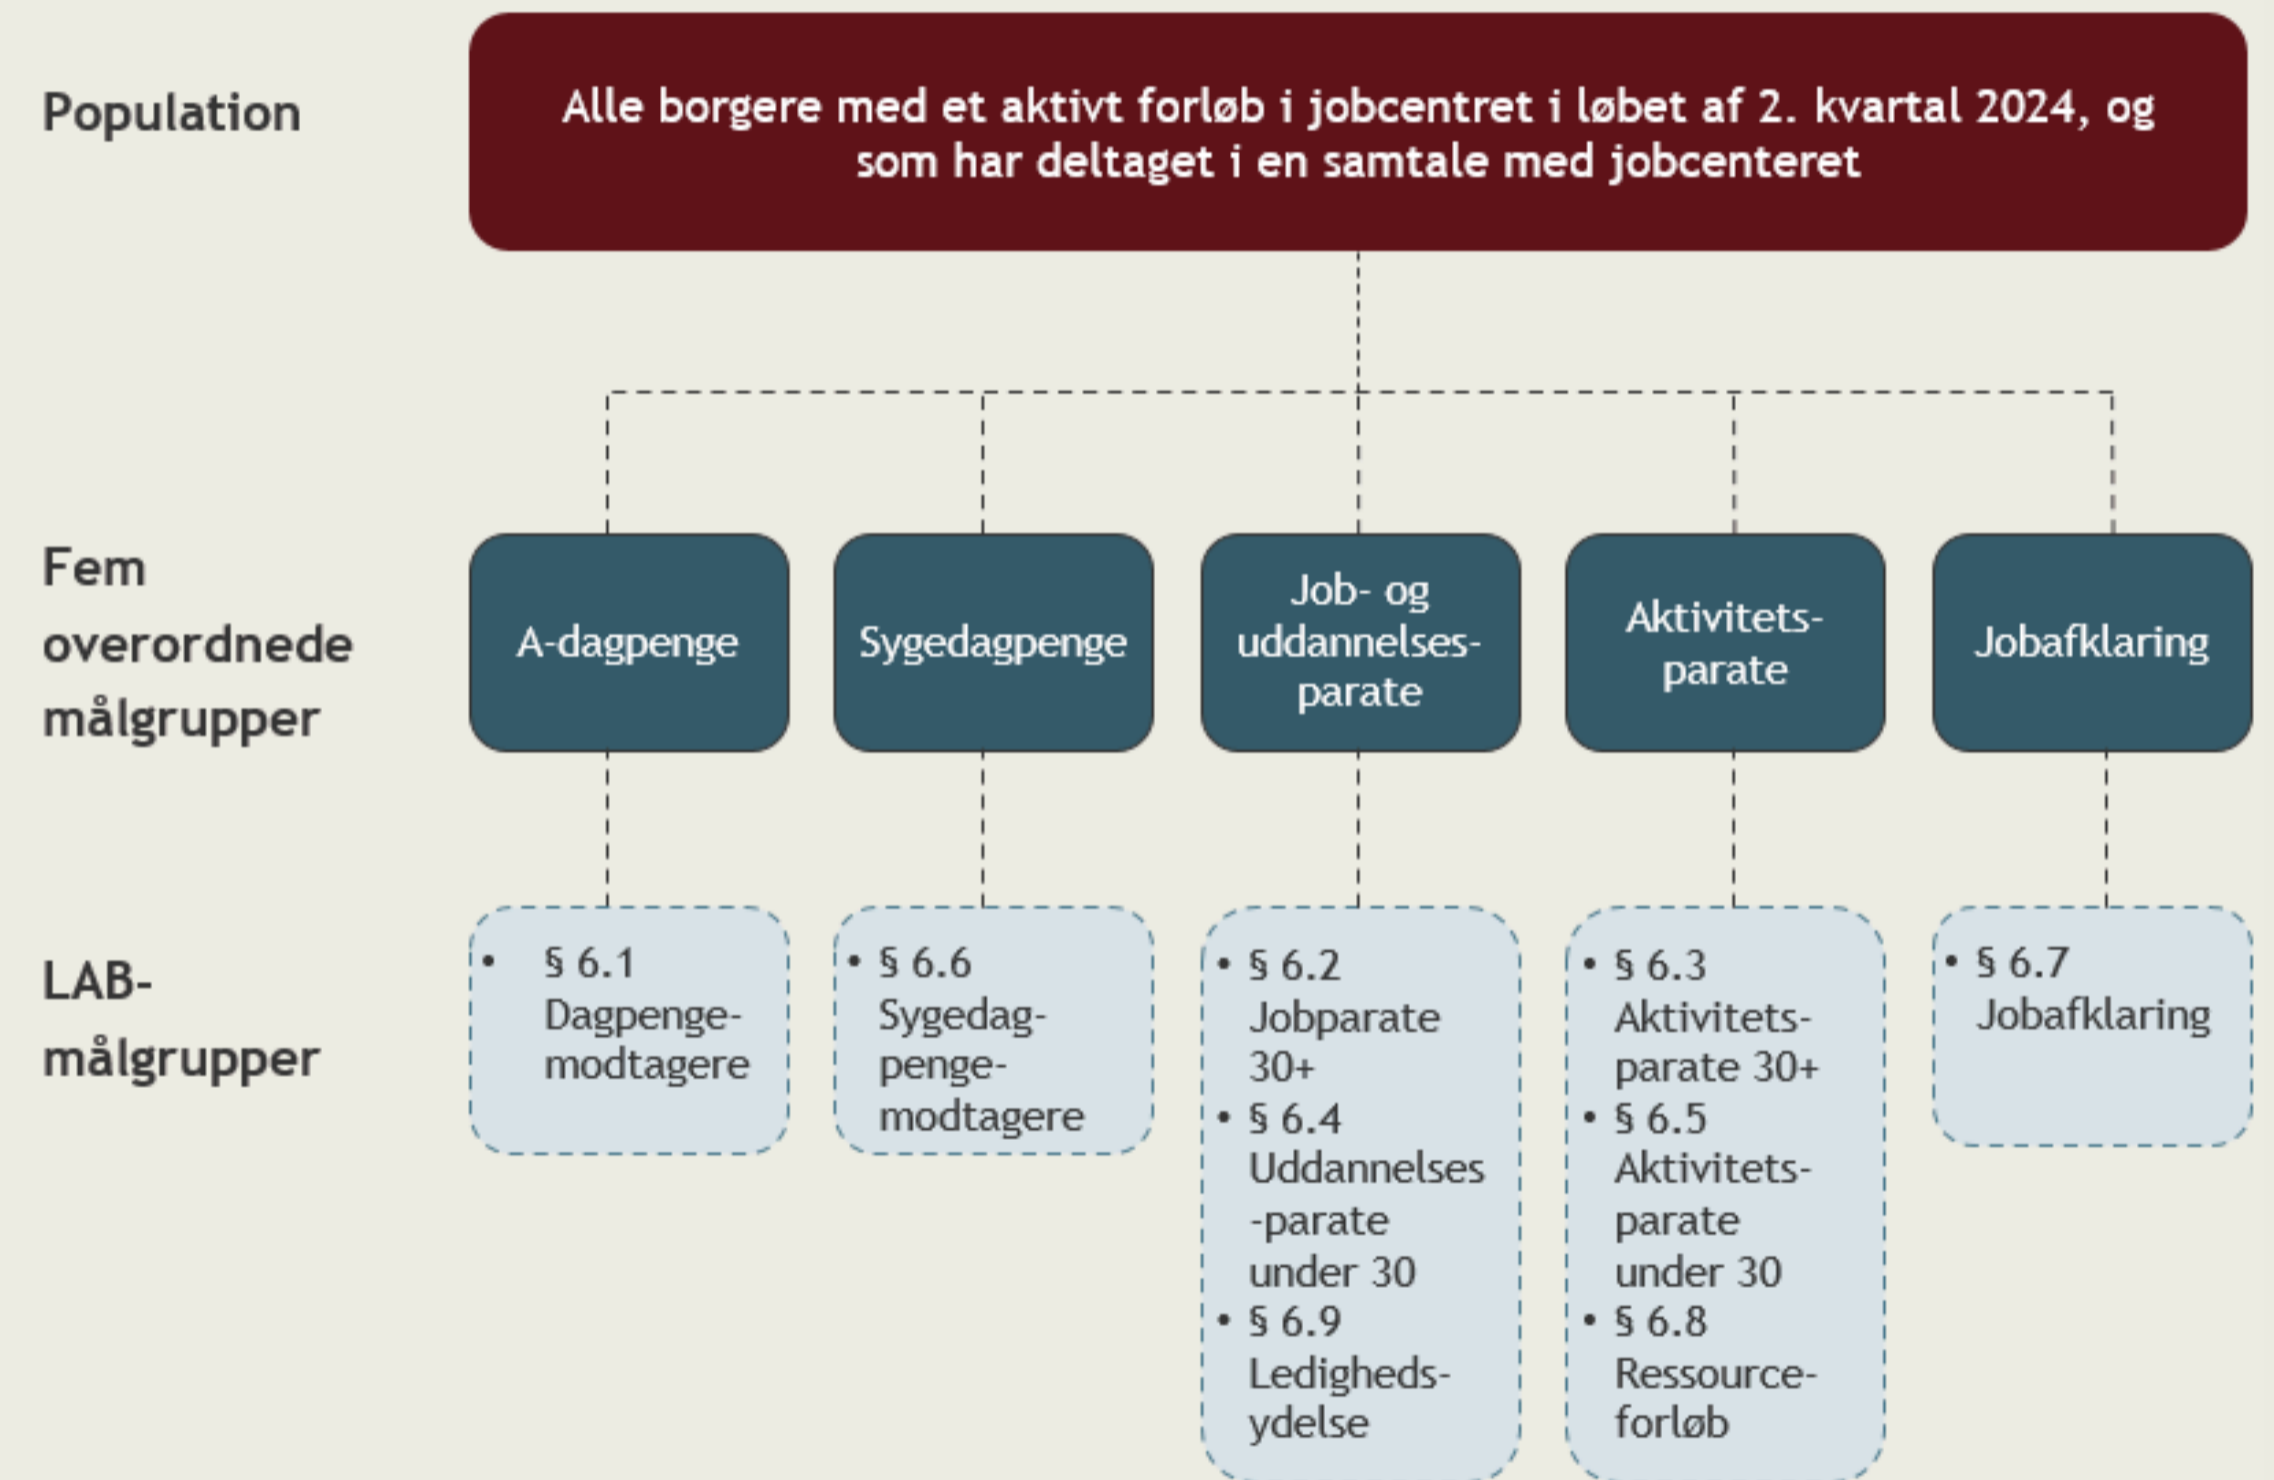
Population

Alle borgere med et aktivt forløb i jobcentret i løbet af 2. kvartal 2024, og som har deltaget i en samtale med jobcenteret

Fem overordnede målgrupper

A-dagpenge

Sygedagpenge

Job- og uddannelsesparate

Aktivitetsparate

Jobafklaring

LAB-målgrupper

• § 6.1 Dagpengemodtagere

• § 6.6 Sygedagpengemodtagere

• § 6.2 Jobparate 30+
• § 6.4 Uddannelses-parate under 30
• § 6.9 Ledighedsydelse

• § 6.3 Aktivitetsparate 30+
• § 6.5 Aktivitetsparate under 30
• § 6.8 Ressourceforløb

• § 6.7 Jobafklaring